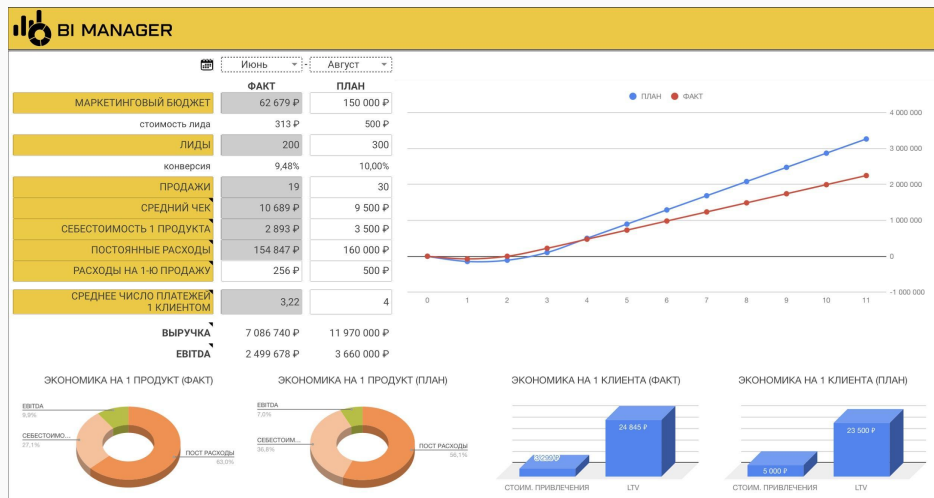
BI MANAGER

Июнь - Август

| | ФАКТ | ПЛАН |
|---|---|---|
| МАРКЕТИНГОВЫЙ БЮДЖЕТ | 62 679 ₽ | 150 000 ₽ |
| стоимость лида | 313 ₽ | 500 ₽ |
| ЛИДЫ | 200 | 300 |
| конверсия | 9,48% | 10,00% |
| ПРОДАЖИ | 19 | 30 |
| СРЕДНИЙ ЧЕК | 10 689 ₽ | 9 500 ₽ |
| СЕБЕСТОИМОСТЬ 1 ПРОДУКТА | 2 893 ₽ | 3 500 ₽ |
| ПОСТОЯННЫЕ РАСХОДЫ | 154 847 ₽ | 160 000 ₽ |
| РАСХОДЫ НА 1-Ю ПРОДАЖУ | 256 ₽ | 500 ₽ |
| СРЕДНЕЕ ЧИСЛО ПЛАТЕЖЕЙ 1 КЛИЕНТОМ | 3,22 | 4 |
| ВЫРУЧКА | 7 086 740 ₽ | 11 970 000 ₽ |
| EBITDA | 2 499 678 ₽ | 3 660 000 ₽ |

ПЛАН ФАКТ

4 000 000
3 000 000
2 000 000
1 000 000
0
-1 000 000

0 1 2 3 4 5 6 7 8 9 10 11

ЭКОНОМИКА НА 1 ПРОДУКТ (ФАКТ)
EBITDA 9,9%
СЕБЕСТОИМО... 27,1%
ПОСТ РАСХОДЫ 63,0%

ЭКОНОМИКА НА 1 ПРОДУКТ (ПЛАН)
EBITDA 7,0%
СЕБЕСТОИМ... 36,8%
ПОСТ РАСХОДЫ 56,1%

ЭКОНОМИКА НА 1 КЛИЕНТА (ФАКТ)
3 290 ₽
24 845 ₽
СТОИМ. ПРИВЛЕЧЕНИЯ LTV

ЭКОНОМИКА НА 1 КЛИЕНТА (ПЛАН)
5 000 ₽
23 500 ₽
СТОИМ. ПРИВЛЕЧЕНИЯ LTV